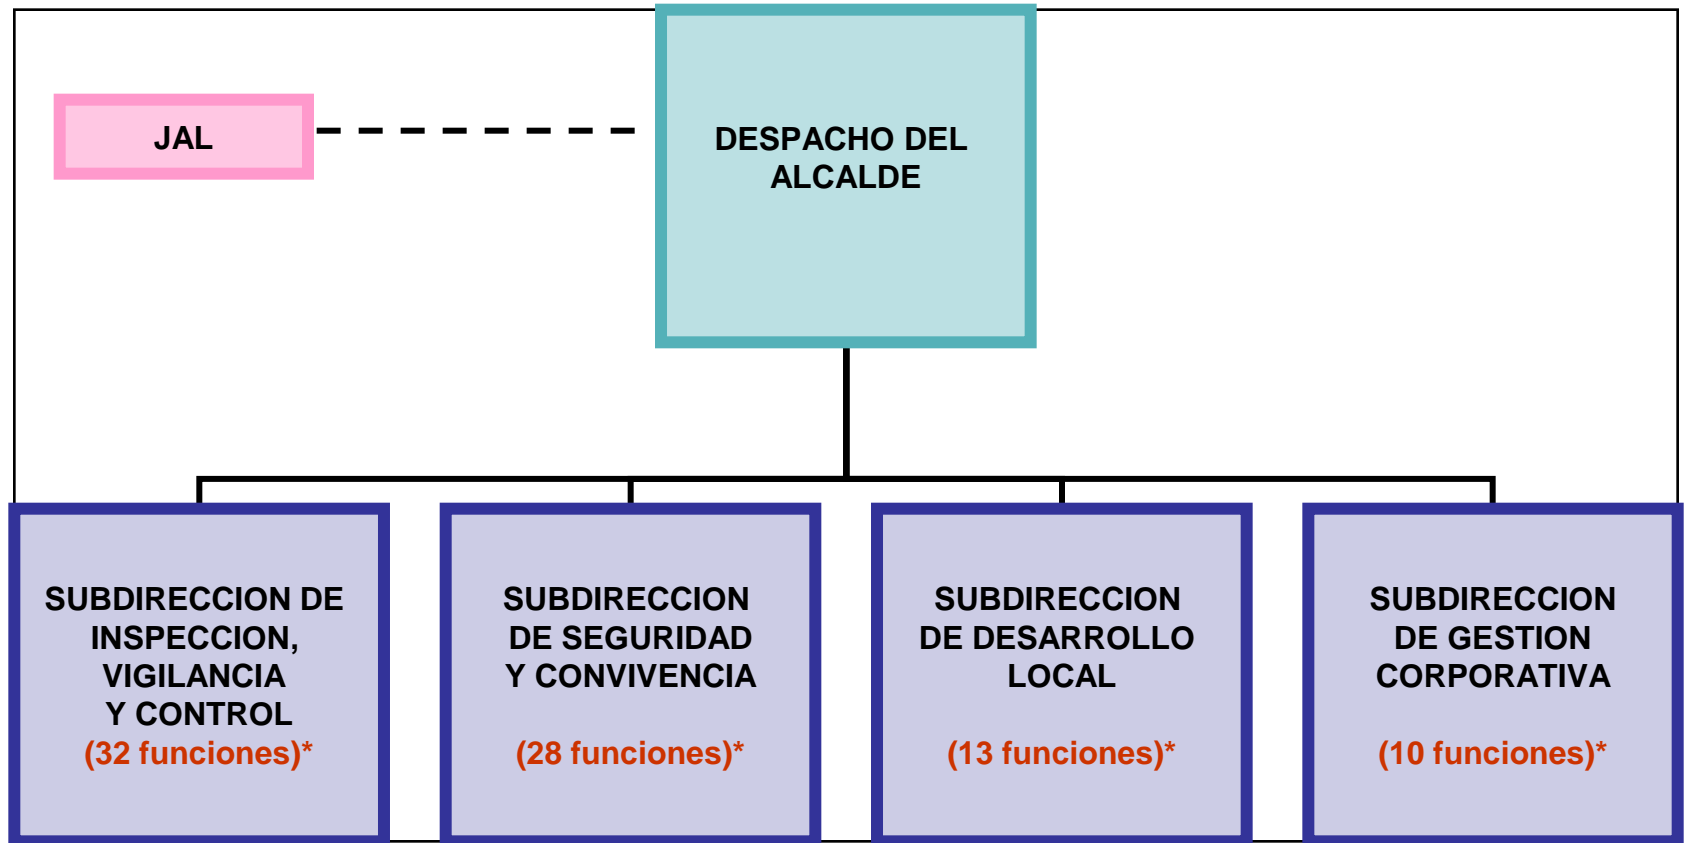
JAL

DESPACHO DEL ALCALDE

SUBDIRECCION DE INSPECCION, VIGILANCIA Y CONTROL
(32 funciones)*

SUBDIRECCION DE SEGURIDAD Y CONVIVENCIA
(28 funciones)*

SUBDIRECCION DE DESARROLLO LOCAL
(13 funciones)*

SUBDIRECCION DE GESTION CORPORATIVA
(10 funciones)*